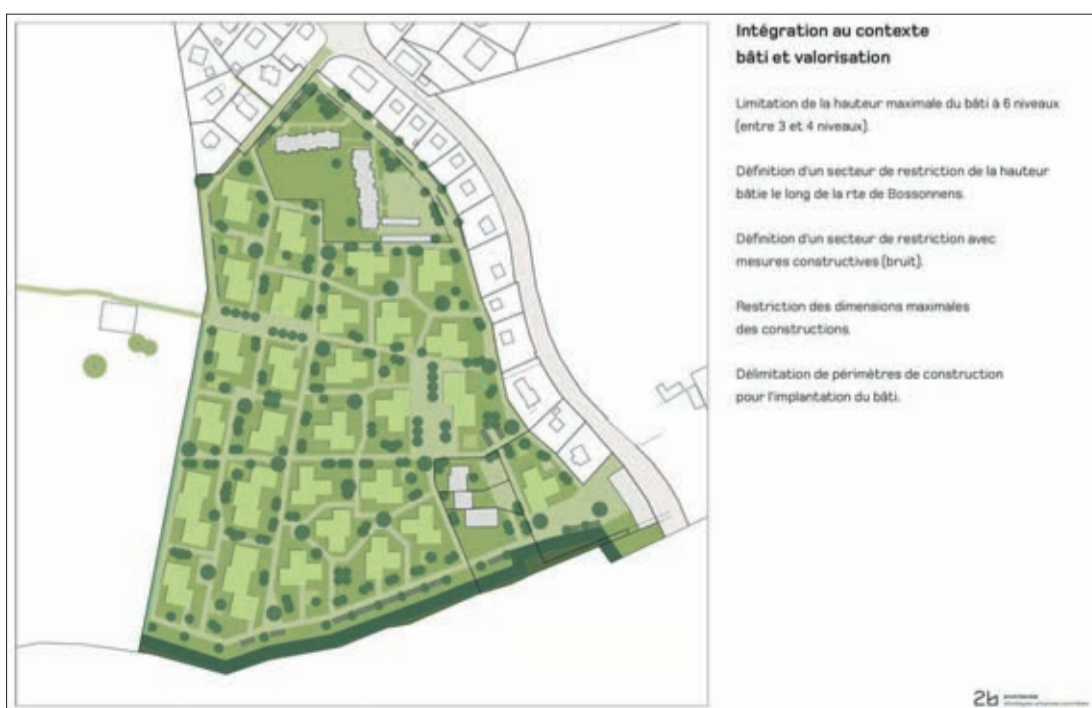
Intégration au contexte bâti et valorisation

Limitation de la hauteur maximale du bâti à 6 niveaux (entre 3 et 4 niveaux).

Définition d'un secteur de restriction de la hauteur bâtie le long de la rte de Bossonnens.

Définition d'un secteur de restriction avec mesures constructives (bruit).

Restriction des dimensions maximales des constructions.

Délimitation de périmètres de construction pour l'implantation du bâti.

2b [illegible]